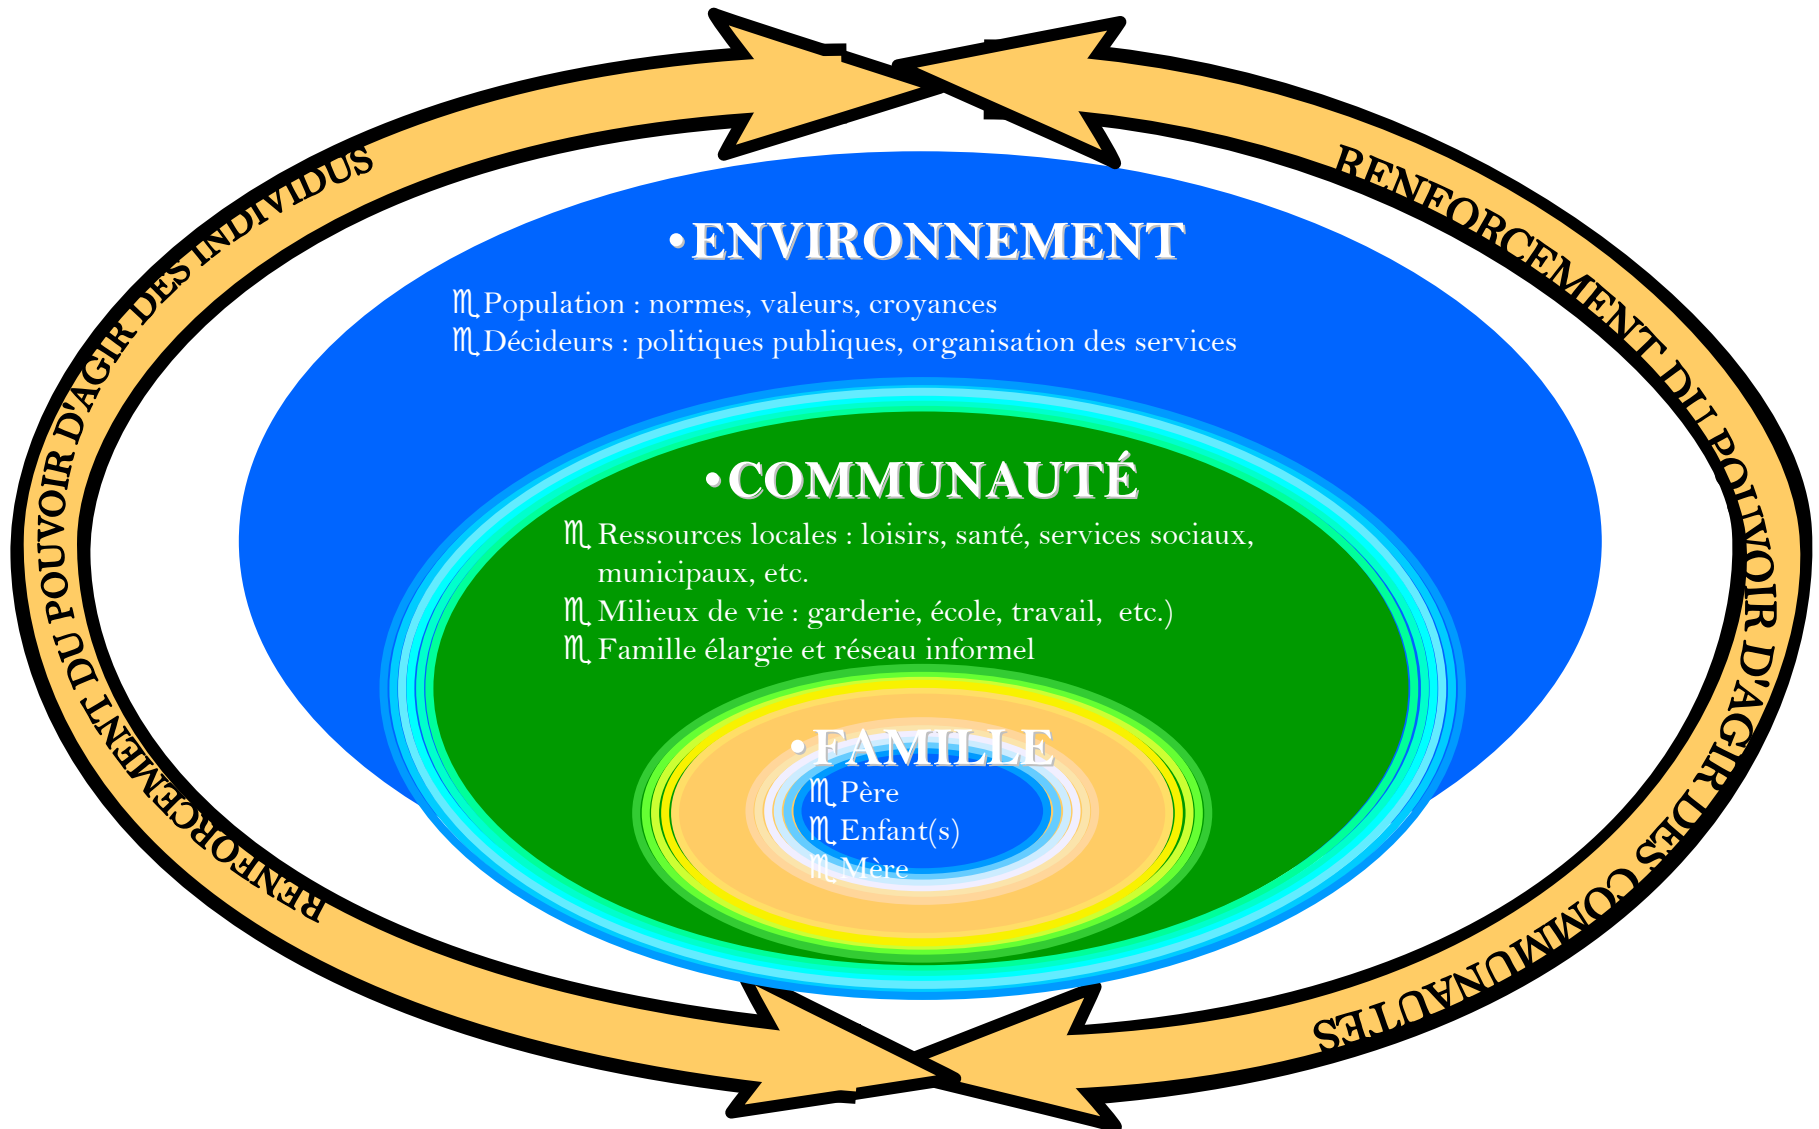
RENFORCEMENT DU POUVOIR D'AGIR DES INDIVIDUS

RENFORCEMENT DU POUVOIR D'AGIR DES COMMUNAUTÉS

•ENVIRONNEMENT

♏Population : normes, valeurs, croyances
♏Décideurs : politiques publiques, organisation des services

•COMMUNAUTÉ

♏Ressources locales : loisirs, santé, services sociaux, municipaux, etc.
♏Milieux de vie : garderie, école, travail, etc.)
♏Famille élargie et réseau informel

•FAMILLE

♏Père
♏Enfant(s)
♏Mère